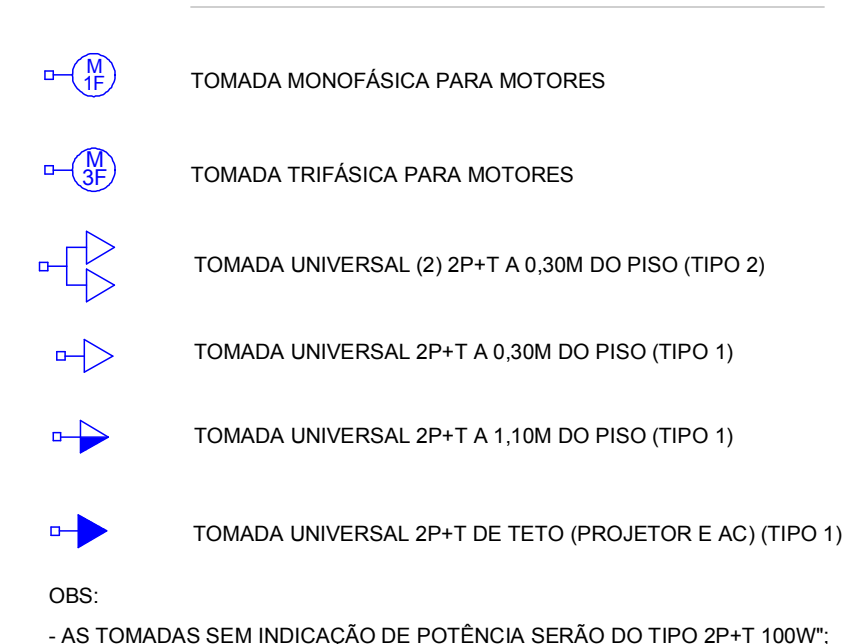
M
1F
TOMADA MONOFÁSICA PARA MOTORES

M
3F
TOMADA TRIFÁSICA PARA MOTORES

TOMADA UNIVERSAL (2) 2P+T A 0,30M DO PISO (TIPO 2)

TOMADA UNIVERSAL 2P+T A 0,30M DO PISO (TIPO 1)

TOMADA UNIVERSAL 2P+T A 1,10M DO PISO (TIPO 1)

TOMADA UNIVERSAL 2P+T DE TETO (PROJETOR E AC) (TIPO 1)

OBS:

- AS TOMADAS SEM INDICAÇÃO DE POTÊNCIA SERÃO DO TIPO 2P+T 100W";